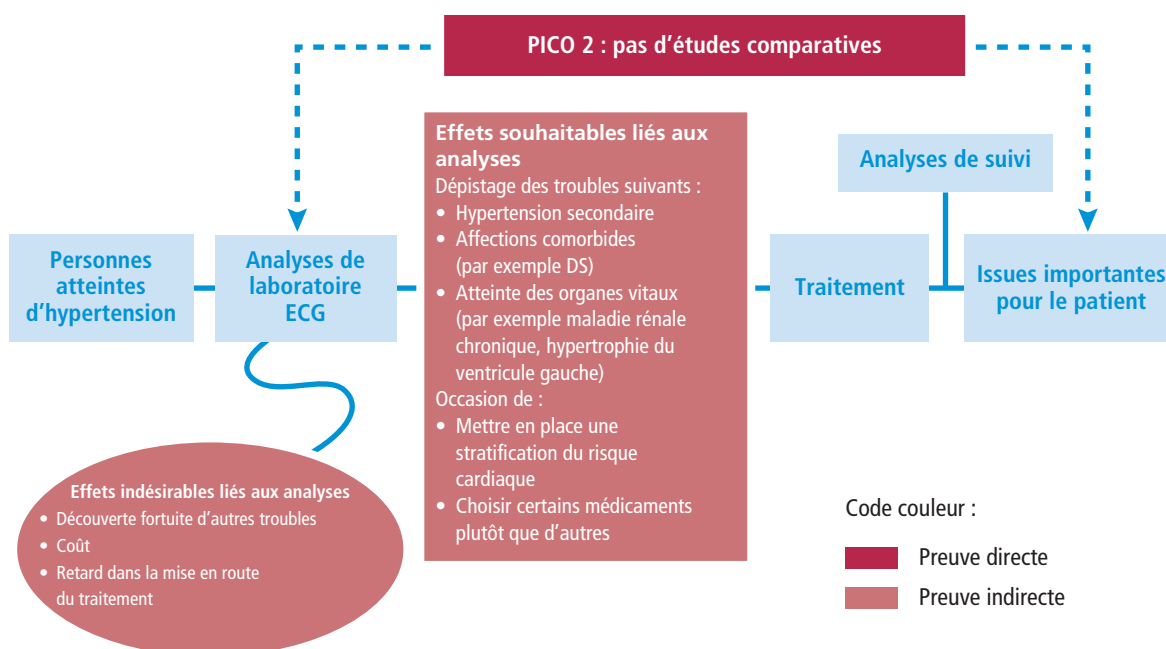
PICO 2 : pas d’études comparatives

Personnes atteintes d’hypertension

Analyses de laboratoire ECG

Effets souhaitables liés aux analyses
Dépistage des troubles suivants :
• Hypertension secondaire
• Affections comorbides (par exemple DS)
• Atteinte des organes vitaux (par exemple maladie rénale chronique, hypertrophie du ventricule gauche)
Occasion de :
• Mettre en place une stratification du risque cardiaque
• Choisir certains médicaments plutôt que d’autres

Analyses de suivi

Traitement

Issues importantes pour le patient

Effets indésirables liés aux analyses
• Découverte fortuite d’autres troubles
• Coût
• Retard dans la mise en route du traitement

Code couleur :
Preuve directe
Preuve indirecte